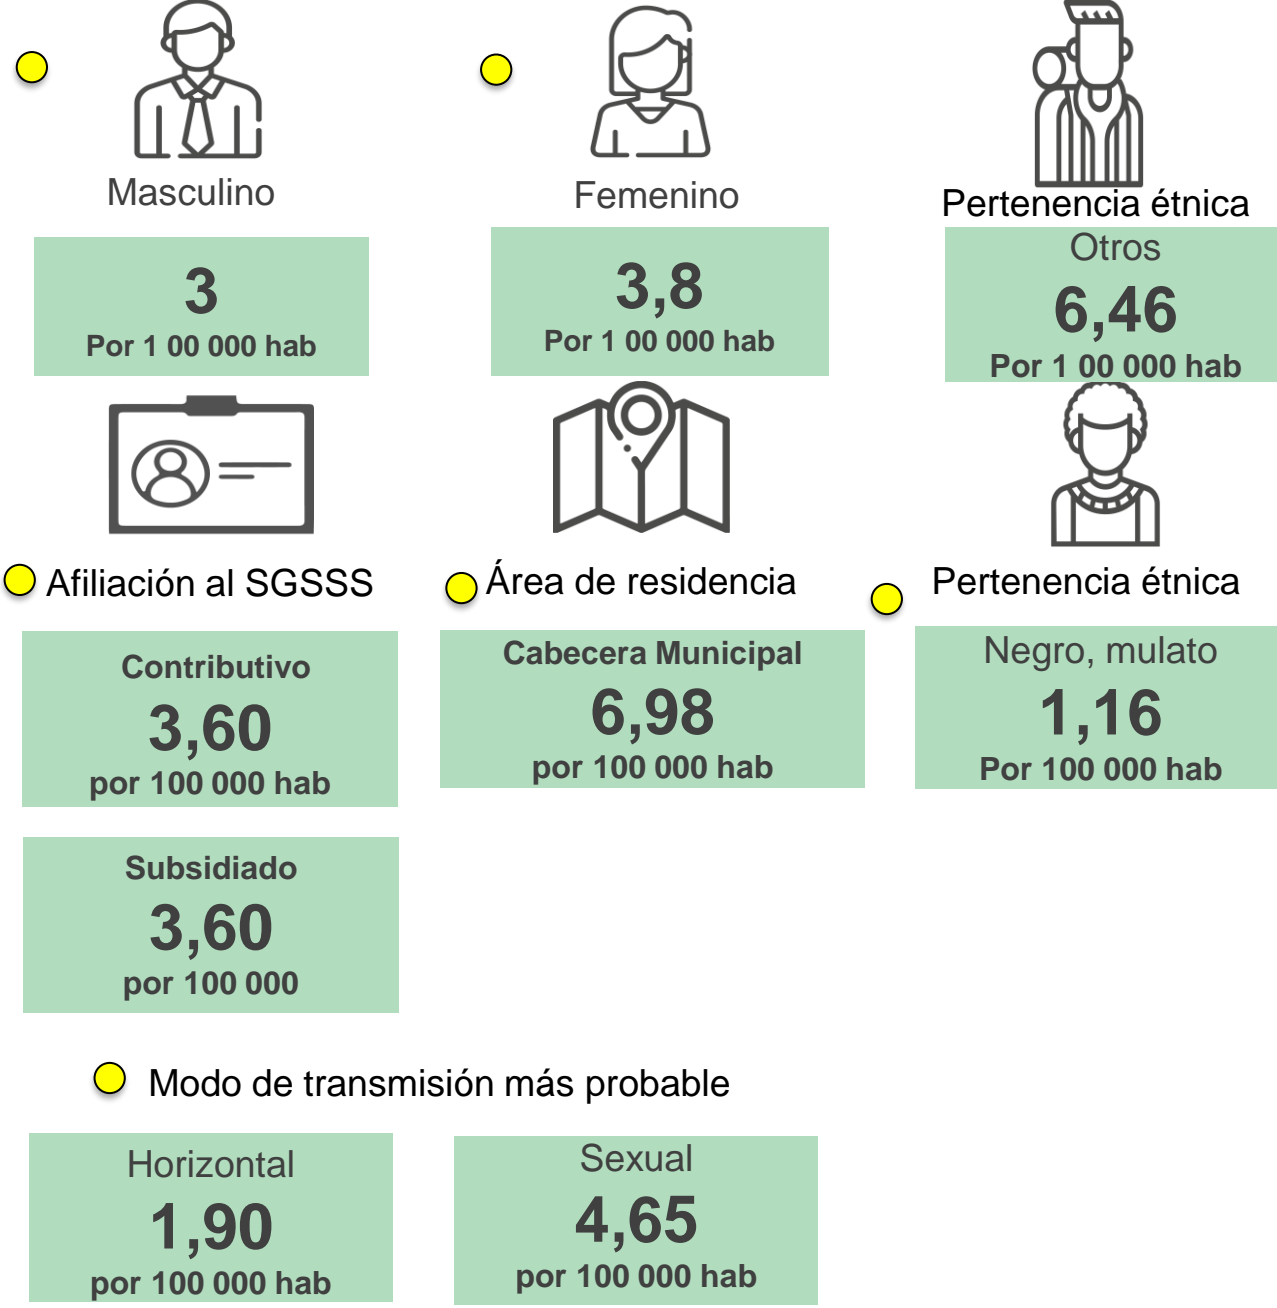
Masculino

3
Por 1 00 000 hab

Femenino

3,8
Por 1 00 000 hab

Pertenencia étnica

Otros
6,46
Por 1 00 000 hab

Afiliación al SGSSS

Contributivo
3,60
por 100 000 hab

Subsidiado
3,60
por 100 000

Área de residencia

Cabecera Municipal
6,98
por 100 000 hab

Pertenencia étnica

Negro, mulato
1,16
Por 100 000 hab

Modo de transmisión más probable

Horizontal
1,90
por 100 000 hab

Sexual
4,65
por 100 000 hab